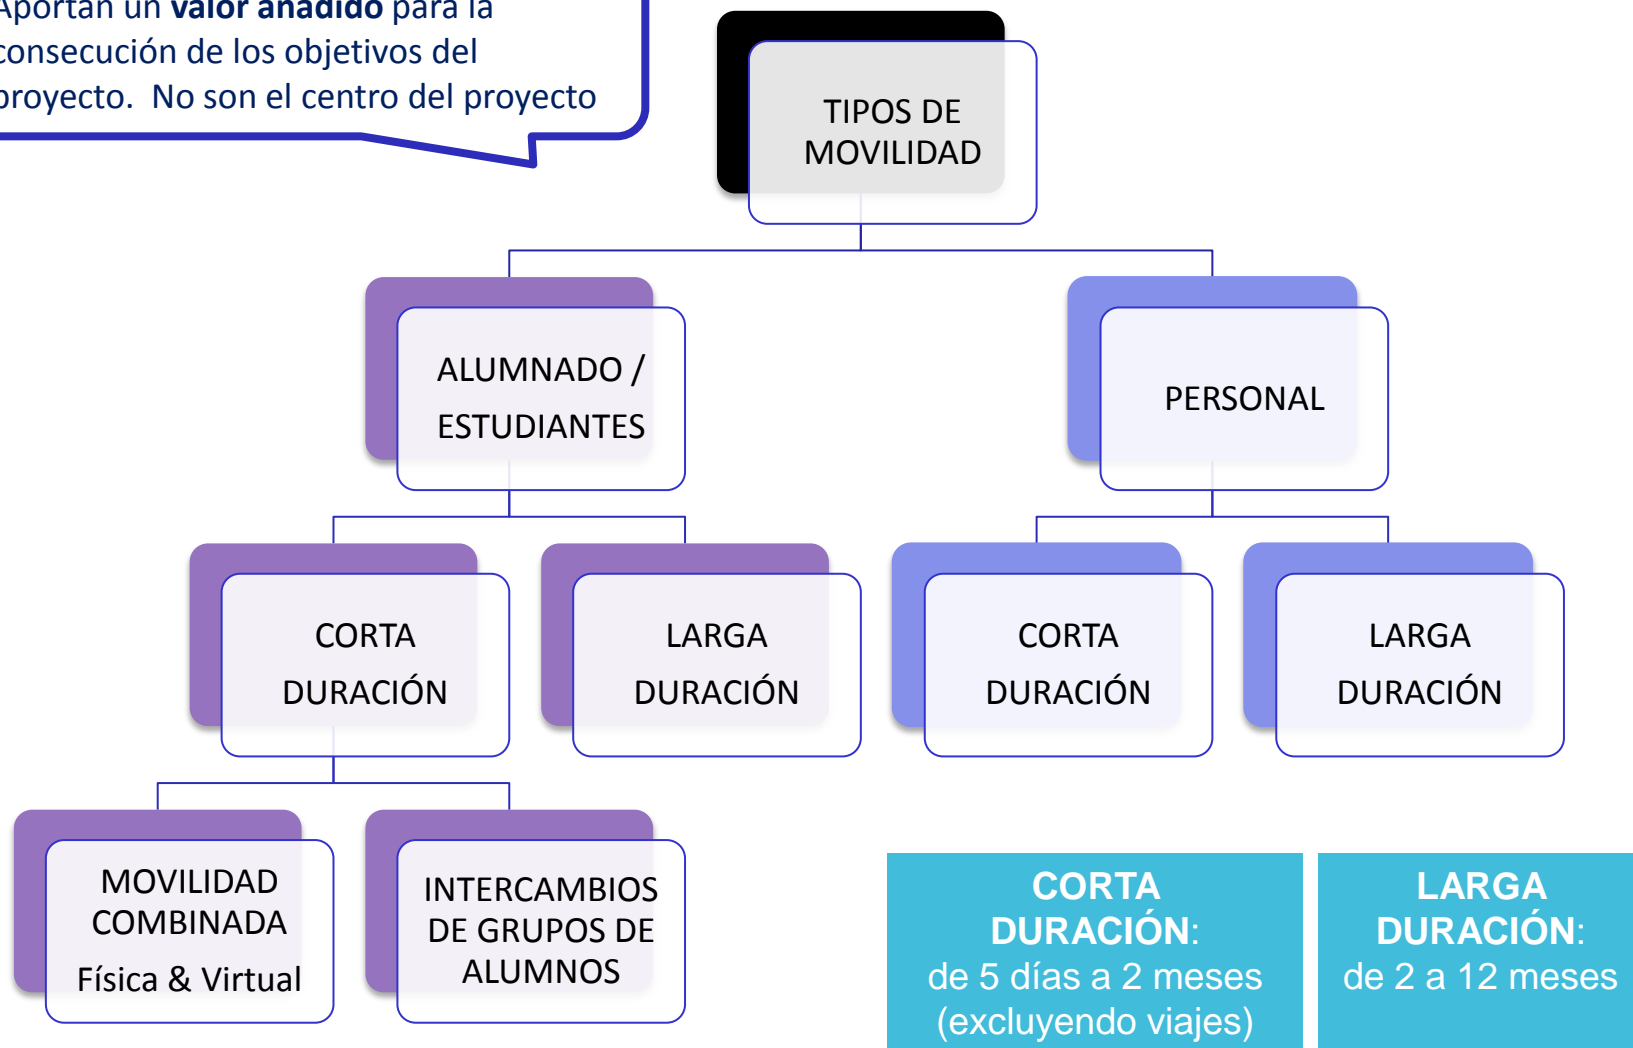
Aportan un **valor añadido** para la consecución de los objetivos del proyecto. No son el centro del proyecto

TIPOS DE MOVILIDAD

ALUMNADO / ESTUDIANTES

PERSONAL

CORTA DURACIÓN

LARGA DURACIÓN

CORTA DURACIÓN

LARGA DURACIÓN

MOVILIDAD COMBINADA
Física & Virtual

INTERCAMBIOS DE GRUPOS DE ALUMNOS

**CORTA DURACIÓN**: de 5 días a 2 meses (excluyendo viajes)

**LARGA DURACIÓN**: de 2 a 12 meses